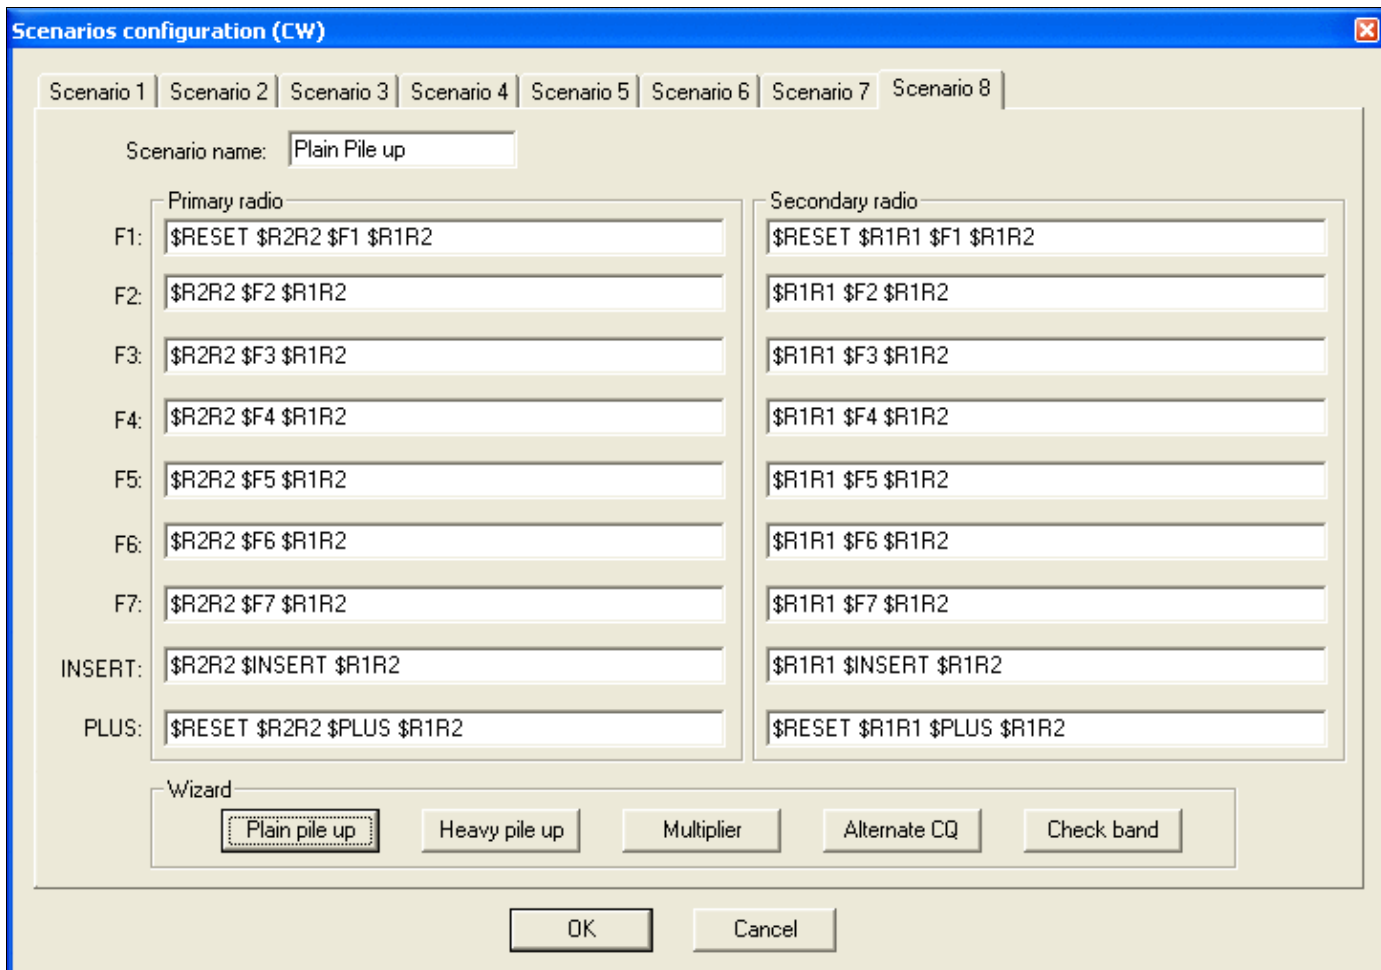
Scenarios configuration (CW)

Scenario 1 | Scenario 2 | Scenario 3 | Scenario 4 | Scenario 5 | Scenario 6 | Scenario 7 | Scenario 8

Scenario name: Plain Pile up

Primary radio

F1: \$RESET \$R2R2 \$F1 \$R1R2
F2: \$R2R2 \$F2 \$R1R2
F3: \$R2R2 \$F3 \$R1R2
F4: \$R2R2 \$F4 \$R1R2
F5: \$R2R2 \$F5 \$R1R2
F6: \$R2R2 \$F6 \$R1R2
F7: \$R2R2 \$F7 \$R1R2
INSERT: \$R2R2 \$INSERT \$R1R2
PLUS: \$RESET \$R2R2 \$PLUS \$R1R2

Secondary radio

\$RESET \$R1R1 \$F1 \$R1R2
\$R1R1 \$F2 \$R1R2
\$R1R1 \$F3 \$R1R2
\$R1R1 \$F4 \$R1R2
\$R1R1 \$F5 \$R1R2
\$R1R1 \$F6 \$R1R2
\$R1R1 \$F7 \$R1R2
\$R1R1 \$INSERT \$R1R2
\$RESET \$R1R1 \$PLUS \$R1R2

Wizard

Plain pile up | Heavy pile up | Multiplier | Alternate CQ | Check band

OK | Cancel